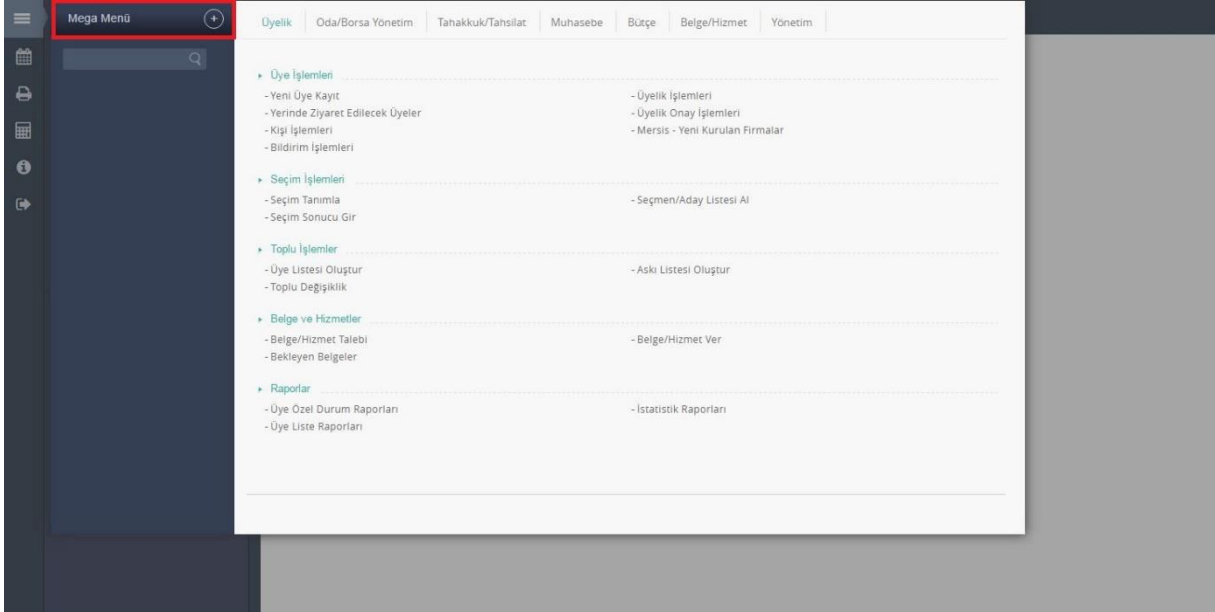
Mega Menü

Üyelik | Oda/Borsa Yönetim | Tahakkuk/Tahsilat | Muhasebe | Bütçe | Belge/Hizmet | Yönetim

Üye İşlemleri
- Yeni Üye Kayıt
- Yerinde Ziyaret Edilecek Üyeler
- Kişi İşlemleri
- Bildirim İşlemleri
- Üyelik İşlemleri
- Üyelik Onay İşlemleri
- Mersis - Yeni Kurulan Firmalar

Seçim İşlemleri
- Seçim Tanımla
- Seçim Sonucu Gir
- Seçmen/Aday Listesi Al

Toplu İşlemler
- Üye Listesi Oluştur
- Toplu Değişiklik
- Askı Listesi Oluştur

Belge ve Hizmetler
- Belge/Hizmet Talebi
- Bekleyen Belgeler
- Belge/Hizmet Ver

Raporlar
- Üye Özel Durum Raporları
- Üye Liste Raporları
- İstatistik Raporları